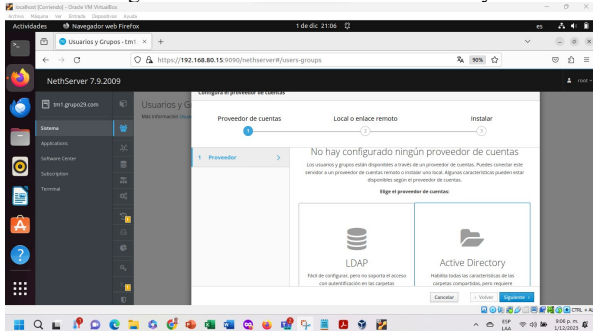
localhost [Corriendo] - Oracle VM VirtualBox
Archivo Máquina Ver Entrada Dispositivos Ayuda
Actividades Navegador web Firefox 1 de dic 21:06 es
Usuarios y Grupos - tm1 × +
https://192.168.80.15:9090/nethserver#/users-groups 90%
NethServer 7.9.2009 root
tm1.grupo29.com
Usuarios y G
Más información
Sistema
Applications
Software Center
Subscription
Terminal
Configura el proveedor de cuentas
Proveedor de cuentas
1
Local o enlace remoto
2
Instalar
3
1 Proveedor >
No hay configurado ningún proveedor de cuentas
Los usuarios y grupos están disponibles a través de un proveedor de cuentas. Puedes conectar este servidor a un proveedor de cuentas remoto o instalar uno local. Algunas características pueden estar disponibles según el proveedor de cuentas.
Elige el proveedor de cuentas:
LDAP
Fácil de configurar, pero no soporta el acceso con autenticación en las carpetas
Active Directory
Habilita todas las características de las carpetas compartidas, pero requiere
Cancelar < Volver Siguiente >
ESP LAA 9:06 p. m. 1/12/2023
CTRL + ALT